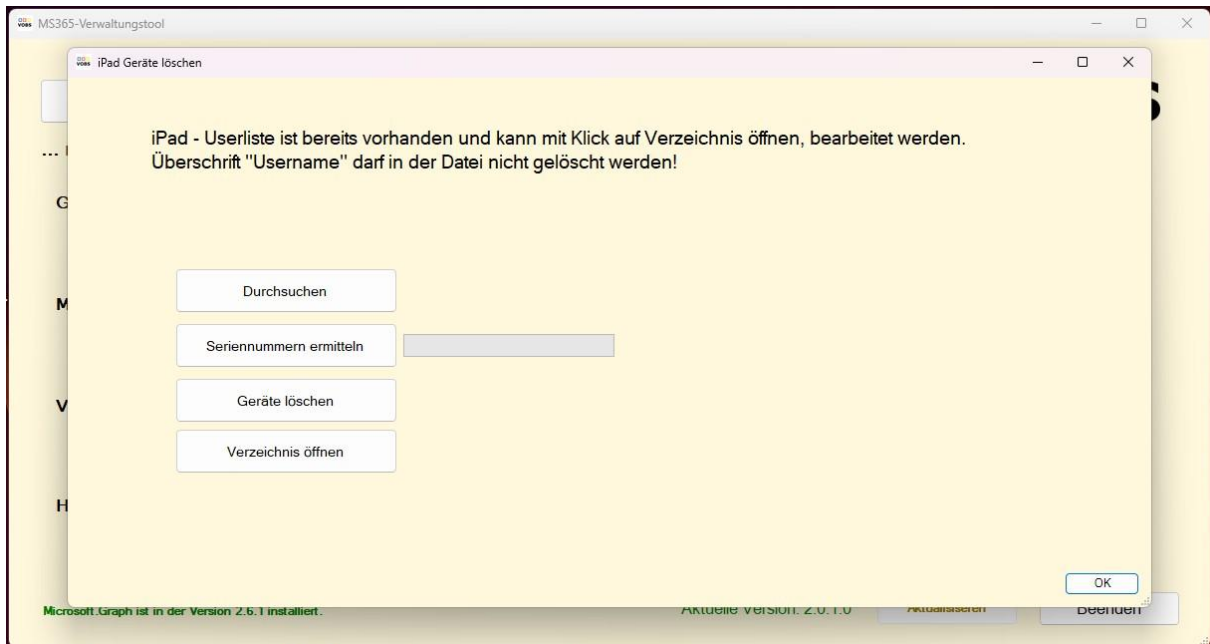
MS365-Verwaltungstool

iPad Geräte löschen

iPad - Userliste ist bereits vorhanden und kann mit Klick auf Verzeichnis öffnen, bearbeitet werden.
Überschrift "Username" darf in der Datei nicht gelöscht werden!

Durchsuchen

Seriennummern ermitteln

Geräte löschen

Verzeichnis öffnen

OK

... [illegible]

G

M

V

H

Microsoft.Graph ist in der Version 2.6.1 installiert.

Aktuelle Version: 2.0.1.0

Aktualisieren

Beenden